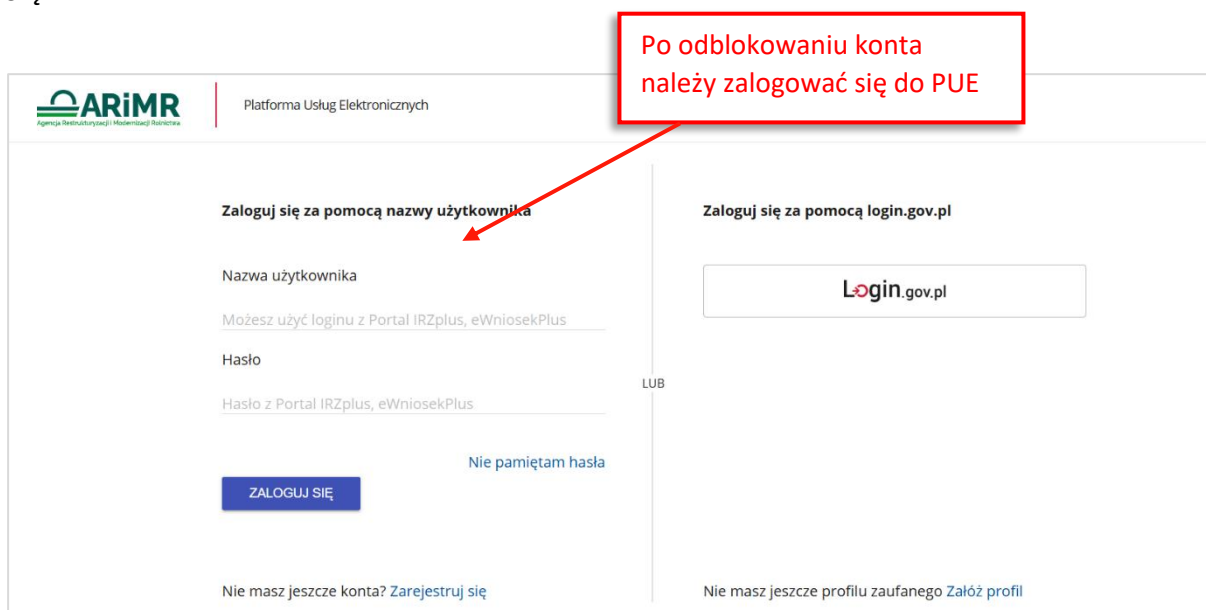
ARiMR
Agencja Restrukturyzacji i Modernizacji Rolnictwa

Platforma Usług Elektronicznych

Po odblokowaniu konta należy zalogować się do PUE

Zaloguj się za pomocą nazwy użytkownika

Nazwa użytkownika

Możesz użyć loginu z Portal IRZplus, eWniosekPlus

Hasło

Hasło z Portal IRZplus, eWniosekPlus

Nie pamiętam hasła

ZALOGUJ SIĘ

Nie masz jeszcze konta? Zarejestruj się

LUB

Zaloguj się za pomocą login.gov.pl

Login.gov.pl

Nie masz jeszcze profilu zaufanego Załóż profil